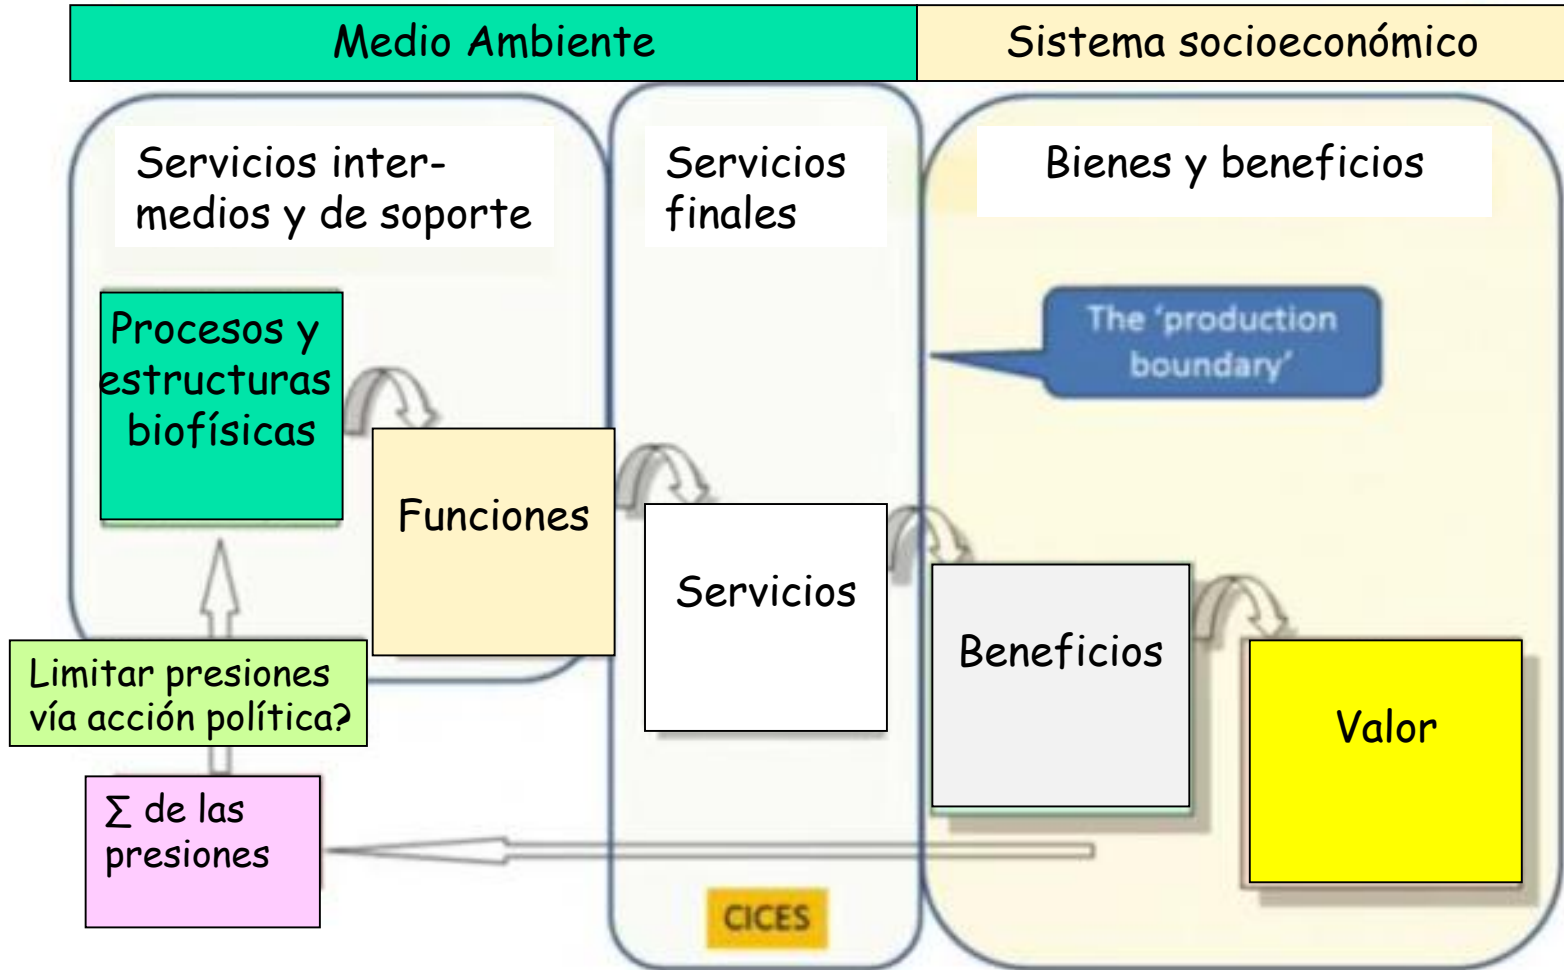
Medio Ambiente

Sistema socioeconómico

Servicios intermedios y de soporte

Servicios finales

Bienes y beneficios

The 'production boundary'

Procesos y estructuras biofísicas

Funciones

Servicios

Beneficios

Valor

Limitar presiones vía acción política?

$\sum$ de las presiones

CICES